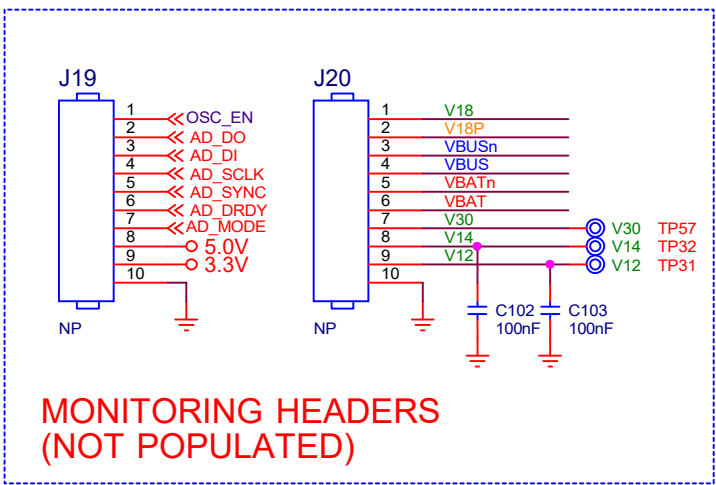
J19

1 OSC_EN
2 AD_DO
3 AD_DI
4 AD_SCLK
5 AD_SYNC
6 AD_DRDY
7 AD_MODE
8 5.0V
9 3.3V
10

NP

J20

1 V18
2 V18P
3 VBUSn
4 VBUS
5 VBATn
6 VBAT
7 V30
8 V14
9 V12
10

NP

V30 TP57
V14 TP32
V12 TP31

C102 100nF
C103 100nF

MONITORING HEADERS
(NOT POPULATED)